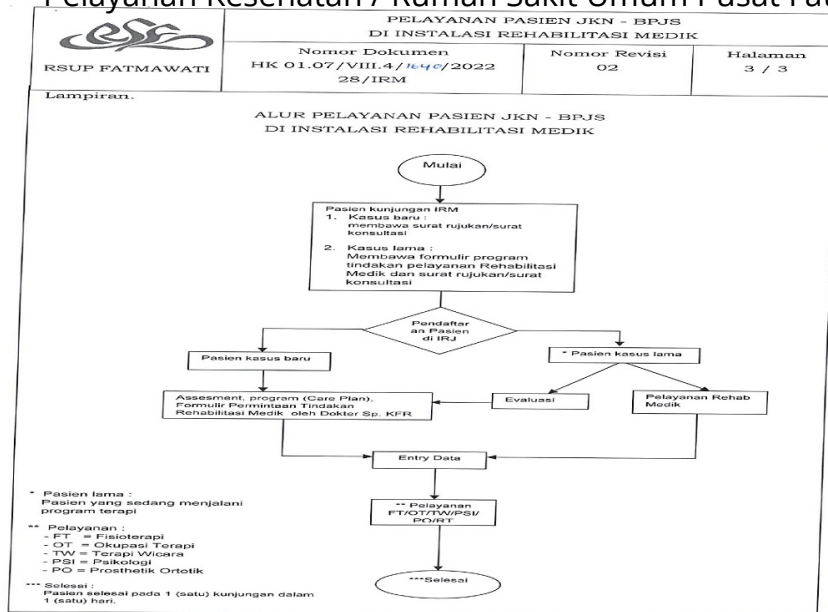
Pelayanan Kesehatan / Rumah Sakit Umum Pusat Fat

| RSUP FATMAWATI | PELAYANAN PASIEN JKN - BPJS DI INSTALASI REHABILITASI MEDIK | | |
|---|---|---|---|
| | Nomor Dokumen HK 01.07/VIII.4/1640/2022 28/IRM | Nomor Revisi 02 | Halaman 3 / 3 |

Lampiran.

ALUR PELAYANAN PASIEN JKN - BPJS
DI INSTALASI REHABILITASI MEDIK

Mulai

Pasien kunjungan IRM
1. Kasus baru : membawa surat rujukan/surat konsultasi
2. Kasus lama : Membawa formulir program tindakan pelayanan Rehabilitasi Medik dan surat rujukan/surat konsultasi

Pendaftaran Pasien di IRJ

Pasien kasus baru

* Pasien kasus lama

Assesment, program (Care Plan), Formulir Permintaan Tindakan Rehabilitasi Medik oleh Dokter Sp. KFR

Evaluasi

Pelayanan Rehab Medik

Entry Data

** Pelayanan FT/OT/TW/PSI/PO/RT

***Selesai

* Pasien lama :
Pasien yang sedang menjalani program terapi

** Pelayanan :
- FT = Fisioterapi
- OT = Okupasi Terapi
- TW = Terapi Wicara
- PSI = Psikologi
- PO = Prosthetik Ortotik

*** Selesai :
Pasien selesai pada 1 (satu) kunjungan dalam 1 (satu) hari.